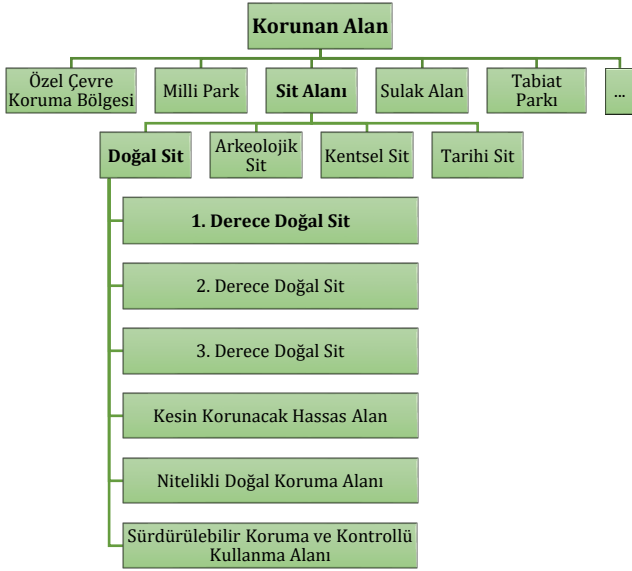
Korunan Alan

Özel Çevre Koruma Bölgesi

Milli Park

Sit Alanı

Sulak Alan

Tabiat Parkı

...

Doğal Sit

Arkeolojik Sit

Kentsel Sit

Tarihi Sit

1. Derece Doğal Sit

2. Derece Doğal Sit

3. Derece Doğal Sit

Kesin Korunacak Hassas Alan

Nitelikli Doğal Koruma Alanı

Sürdürülebilir Koruma ve Kontrollü Kullanma Alanı